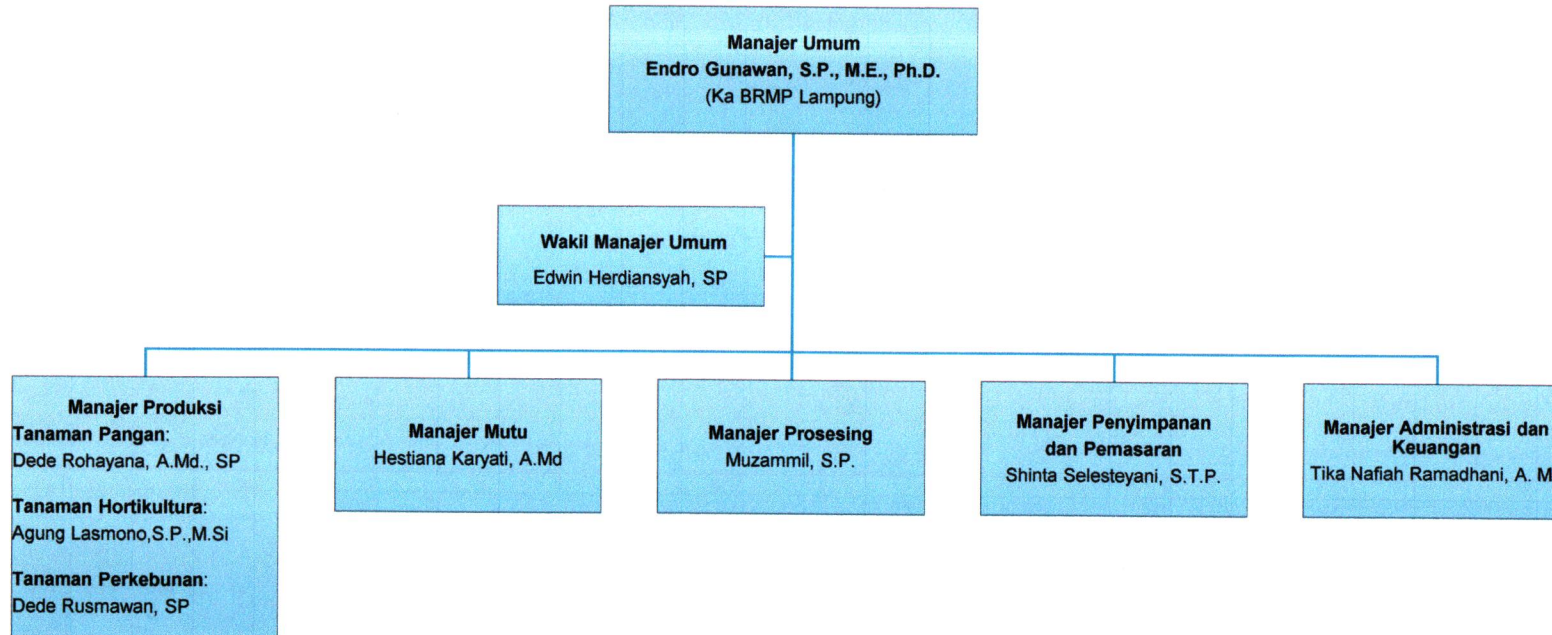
Manajer Umum
Endro Gunawan, S.P., M.E., Ph.D.
(Ka BRMP Lampung)

Wakil Manajer Umum
Edwin Herdiansyah, SP

Manajer Produksi
Tanaman Pangan:
Dede Rohayana, A.Md., SP

Tanaman Hortikultura:
Agung Lasmono,S.P.,M.Si

Tanaman Perkebunan:
Dede Rusmawan, SP

Manajer Mutu
Hestiana Karyati, A.Md

Manajer Prosesing
Muzammil, S.P.

Manajer Penyimpanan dan Pemasaran
Shinta Selesteyani, S.T.P.

Manajer Administrasi dan Keuangan
Tika Nafiah Ramadhani, A. M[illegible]